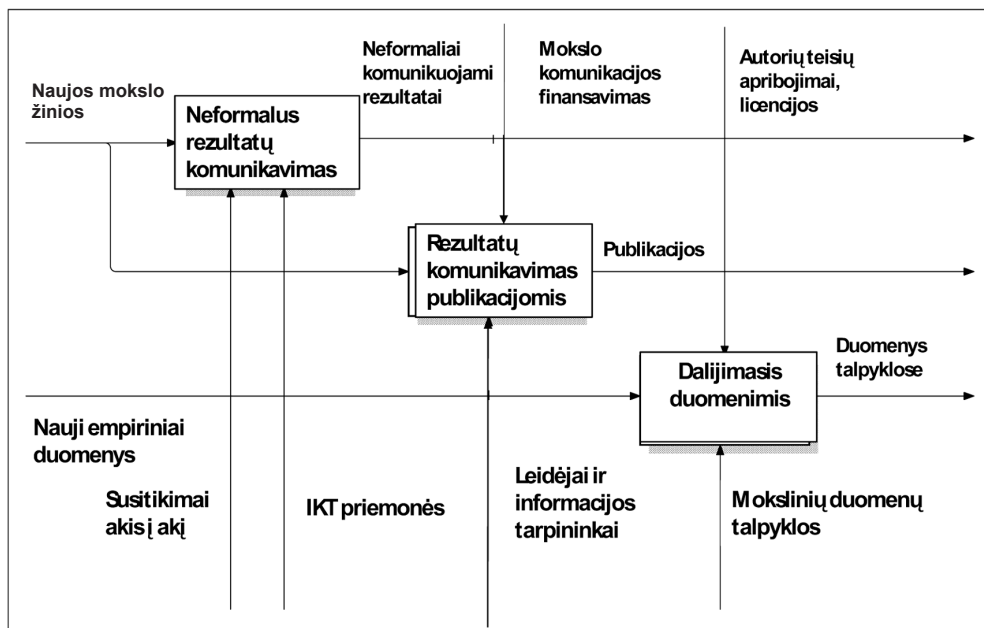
Naujos mokslo žinios

Neformalus rezultatų komunikavimas

Neformaliai komunikuojami rezultatai

Mokslo komunikacijos finansavimas

Autorių teisių apribojimai, licencijos

Rezultatų komunikavimas publikacijomis

Publikacijos

Dalijimasis duomenimis

Duomenys talpyklose

Nauji empiriniai duomenys

Susitikimai akis į akį

IKT priemonės

Leidėjai ir informacijos tarpininkai

Mokslinių duomenų talpyklos